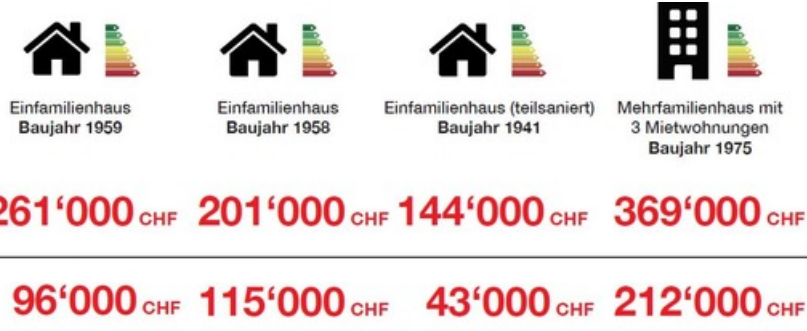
Einfamilienhaus
Baujahr 1959

261'000 CHF

96'000 CHF

Einfamilienhaus
Baujahr 1958

201'000 CHF

115'000 CHF

Einfamilienhaus (teilsaniert)
Baujahr 1941

144'000 CHF

43'000 CHF

Mehrfamilienhaus mit 3 Mietwohnungen
Baujahr 1975

369'000 CHF

212'000 CHF